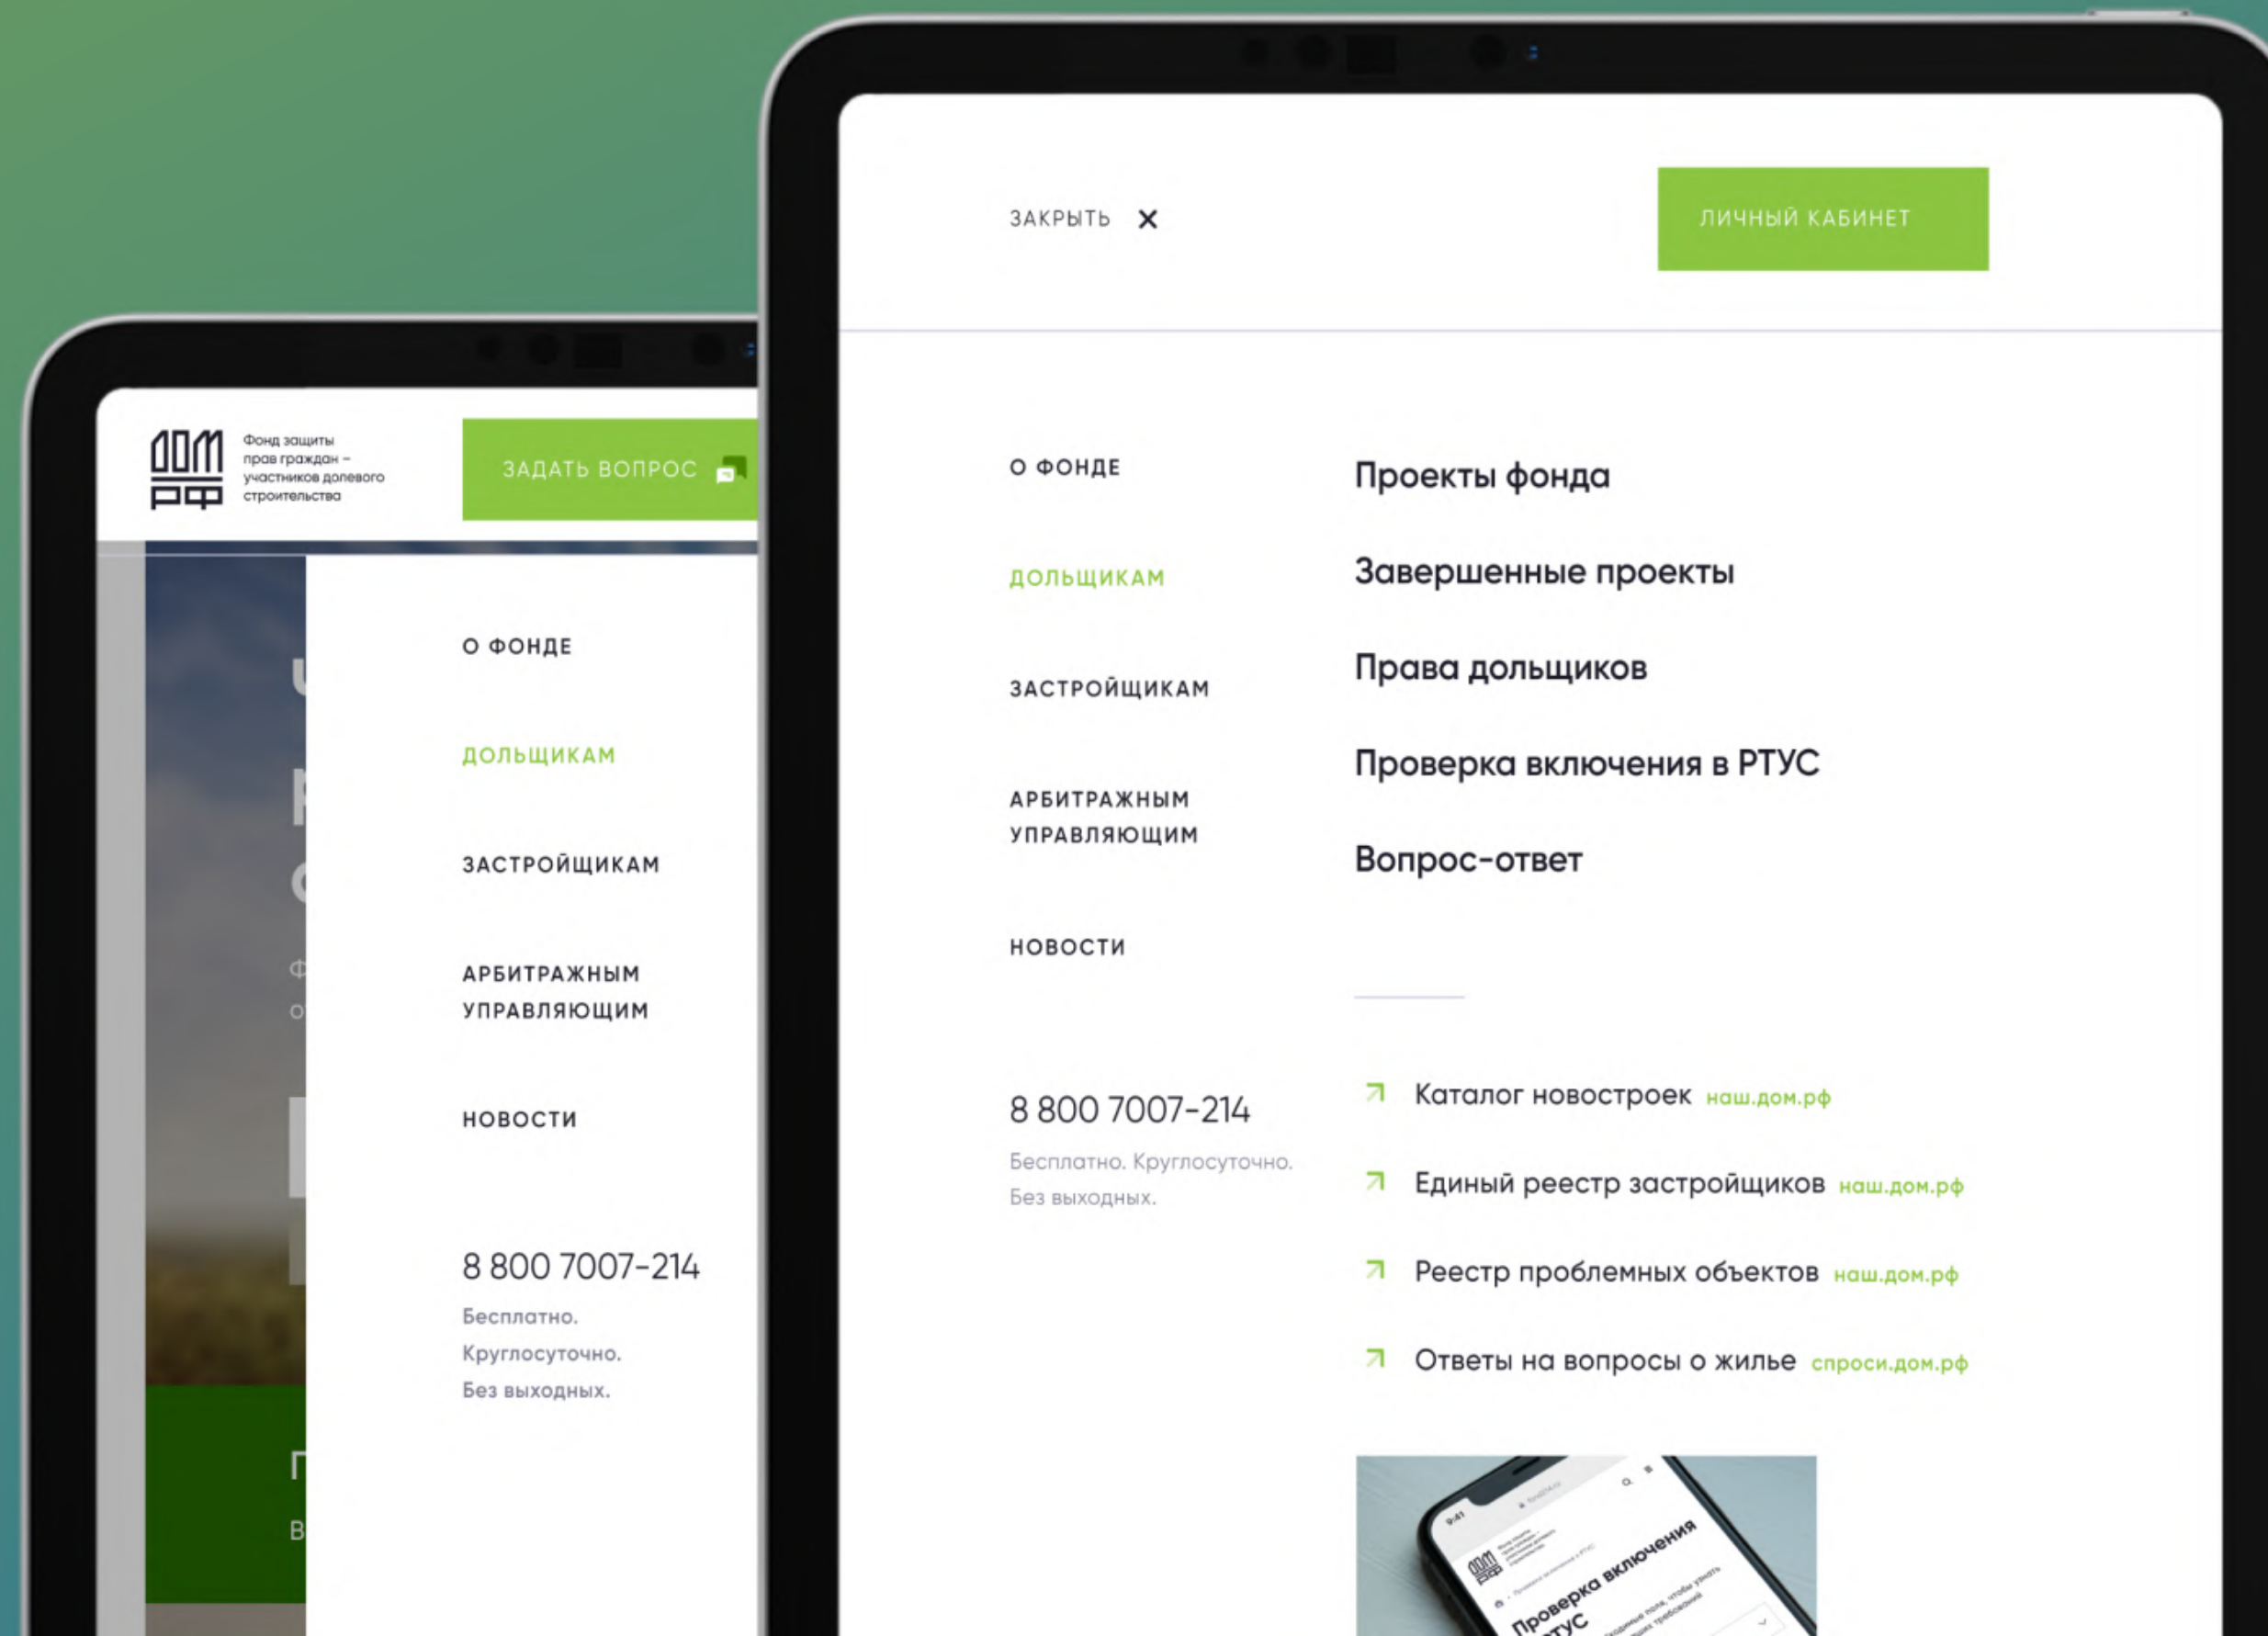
ДОМ РФ

Фонд защиты прав граждан – участников долевого строительства

ЗАДАТЬ ВОПРОС

О ФОНДЕ

ДОЛЬЩИКАМ

ЗАСТРОЙЩИКАМ

АРБИТРАЖНЫМ УПРАВЛЯЮЩИМ

НОВОСТИ

8 800 7007-214

Бесплатно. Круглосуточно. Без выходных.

ЗАКРЫТЬ ×

ЛИЧНЫЙ КАБИНЕТ

О ФОНДЕ

ДОЛЬЩИКАМ

ЗАСТРОЙЩИКАМ

АРБИТРАЖНЫМ УПРАВЛЯЮЩИМ

НОВОСТИ

Проекты фонда

Завершенные проекты

Права дольщиков

Проверка включения в РТУС

Вопрос-ответ

8 800 7007-214

Бесплатно. Круглосуточно. Без выходных.

Каталог новостроек наш.дом.рф

Единый реестр застройщиков наш.дом.рф

Реестр проблемных объектов наш.дом.рф

Ответы на вопросы о жилье спроси.дом.рф

Проверка включения в РТУС